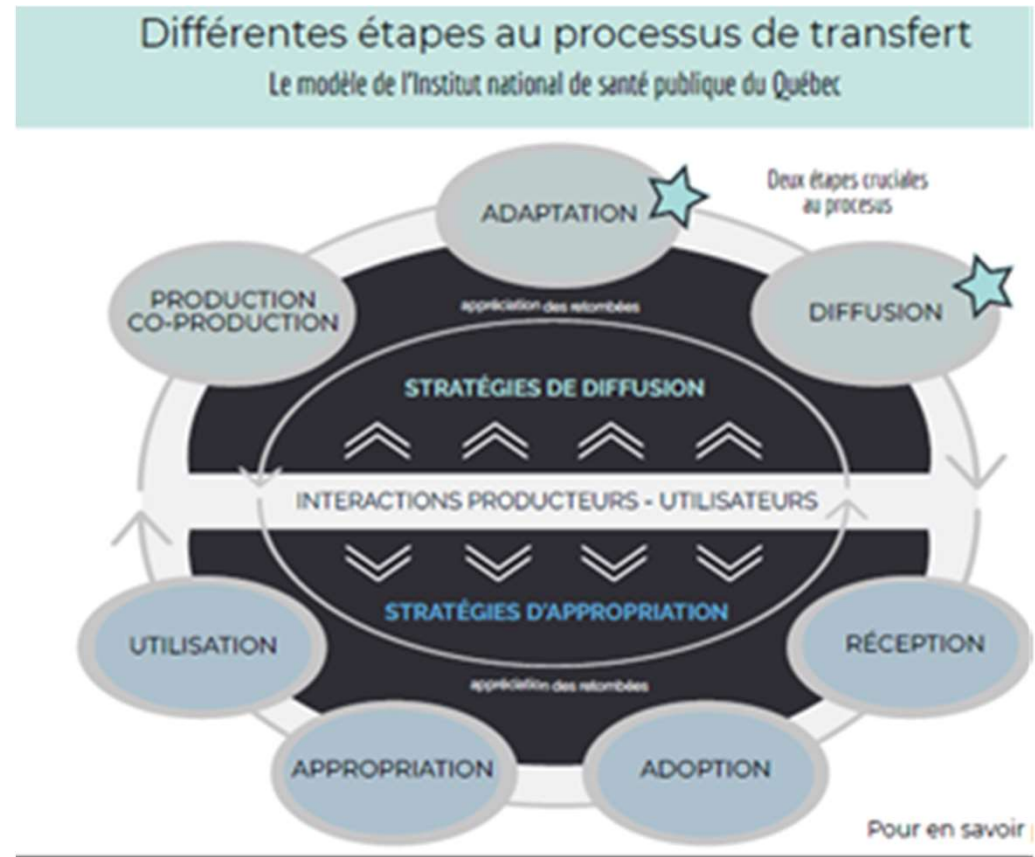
Différentes étapes au processus de transfert

Le modèle de l'Institut national de santé publique du Québec

ADAPTATION

Deux étapes cruciales au processus

PRODUCTION CO-PRODUCTION

appréciation des retombées

DIFFUSION

STRATÉGIES DE DIFFUSION

INTERACTIONS PRODUCTEURS - UTILISATEURS

STRATÉGIES D'APPROPRIATION

UTILISATION

RÉCEPTION

appréciation des retombées

APPROPRIATION

ADOPTION

Pour en savoir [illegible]